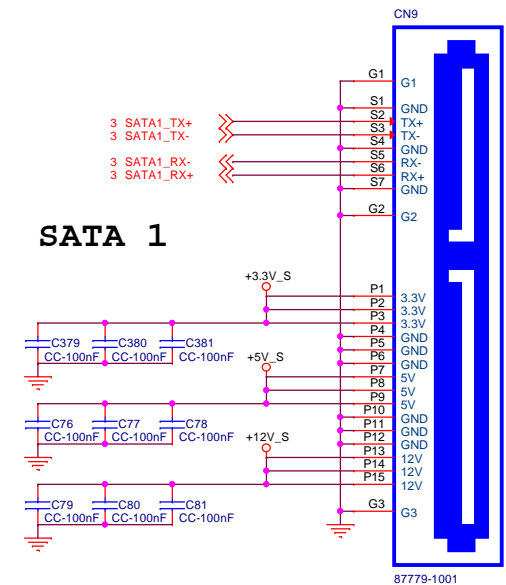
CN9

3 SATA1_TX+
3 SATA1_TX-
3 SATA1_RX-
3 SATA1_RX+

SATA 1

G1 G1
S1 GND
S2 TX+
S3 TX-
S4 GND
S5 RX-
S6 RX+
S7 GND
G2 G2

+3.3V_S
P1 3.3V
P2 3.3V
P3 3.3V
P4 GND
P5 GND
P6 GND
+5V_S
P7 5V
P8 5V
P9 5V
P10 GND
P11 GND
P12 GND
+12V_S
P13 12V
P14 12V
P15 12V
G3 G3

C379 CC-100nF
C380 CC-100nF
C381 CC-100nF
C76 CC-100nF
C77 CC-100nF
C78 CC-100nF
C79 CC-100nF
C80 CC-100nF
C81 CC-100nF

87779-1001